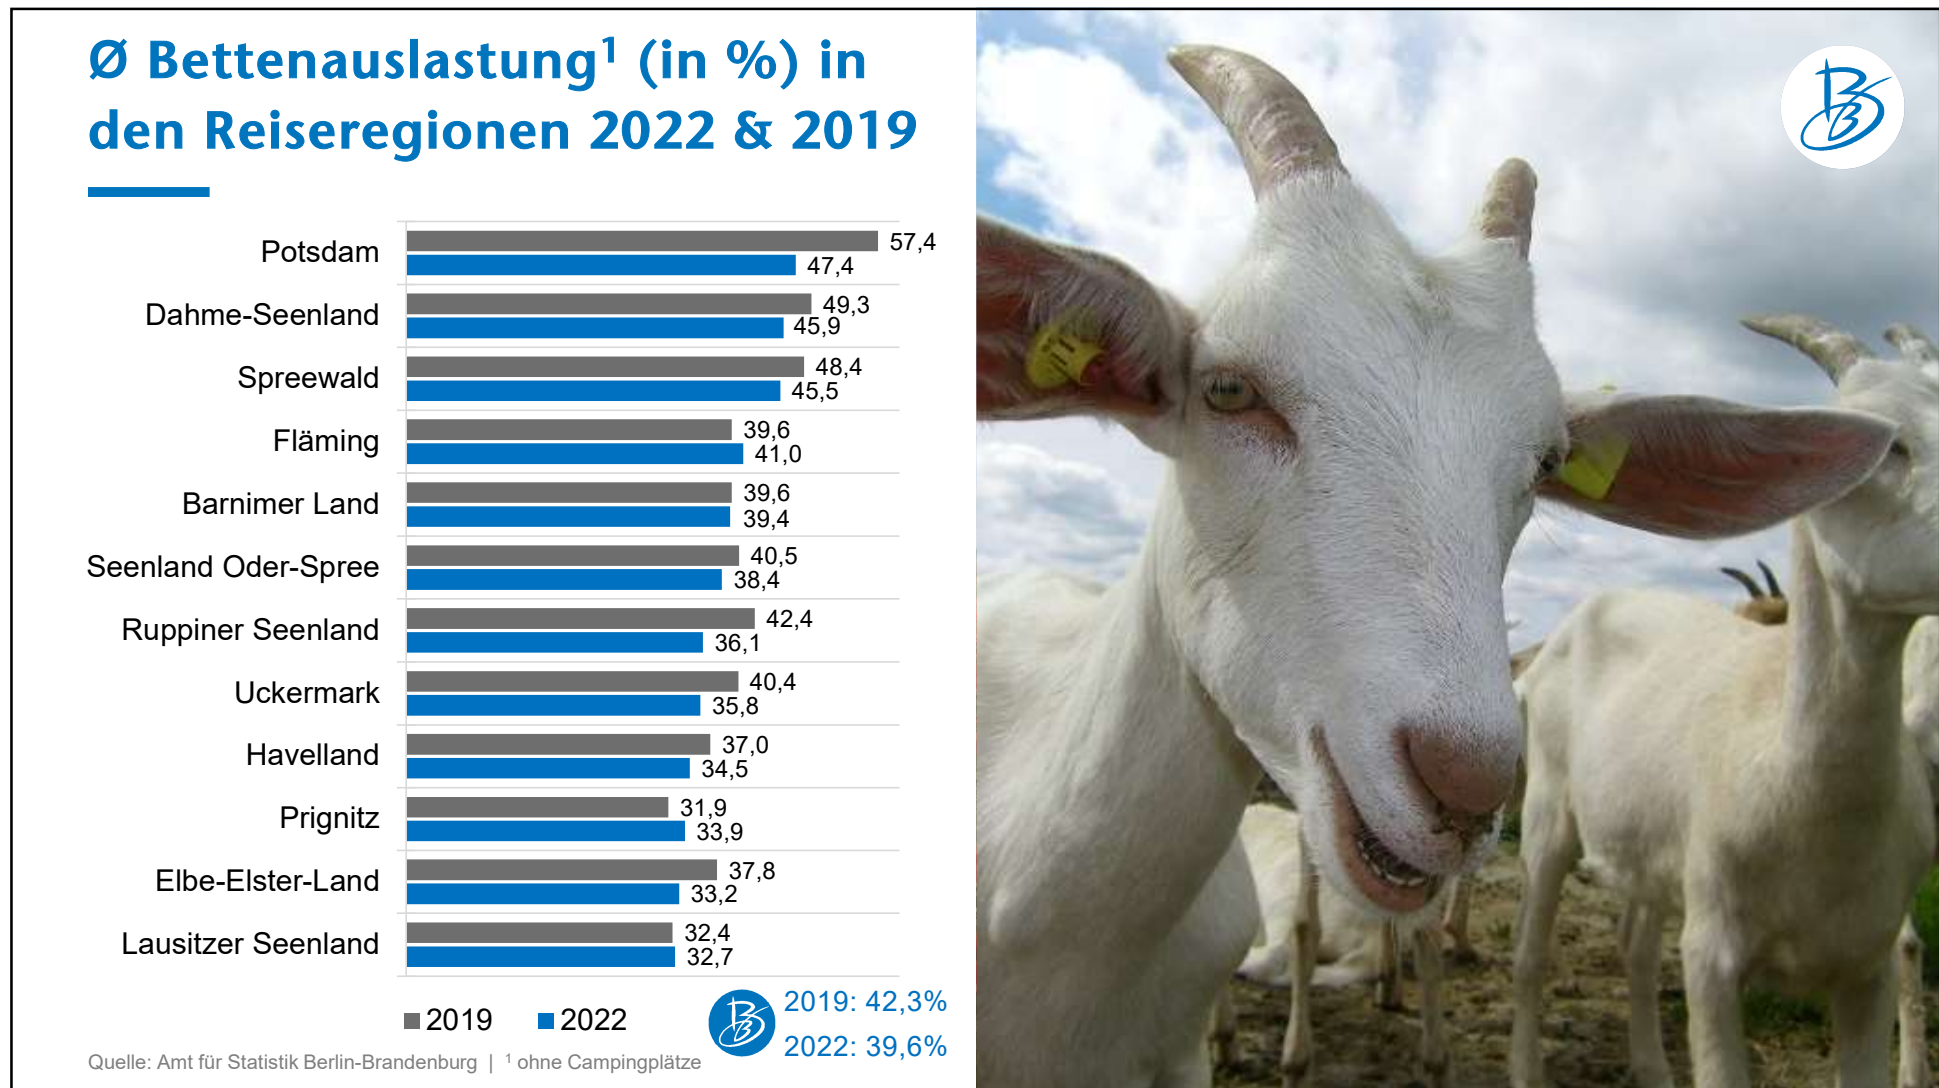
Ø Bettenauslastung¹ (in %) in den Reiseregionen 2022 & 2019

| | 2019 | 2022 |
|---|---|---|
| Potsdam | 57,4 | 47,4 |
| Dahme-Seenland | 49,3 | 45,9 |
| Spreewald | 48,4 | 45,5 |
| Fläming | 39,6 | 41,0 |
| Barnimer Land | 39,6 | 39,4 |
| Seenland Oder-Spree | 40,5 | 38,4 |
| Ruppiner Seenland | 42,4 | 36,1 |
| Uckermark | 40,4 | 35,8 |
| Havelland | 37,0 | 34,5 |
| Prignitz | 31,9 | 33,9 |
| Elbe-Elster-Land | 37,8 | 33,2 |
| Lausitzer Seenland | 32,4 | 32,7 |

2019 2022

2019: 42,3%
2022: 39,6%

Quelle: Amt für Statistik Berlin-Brandenburg | ¹ ohne Campingplätze